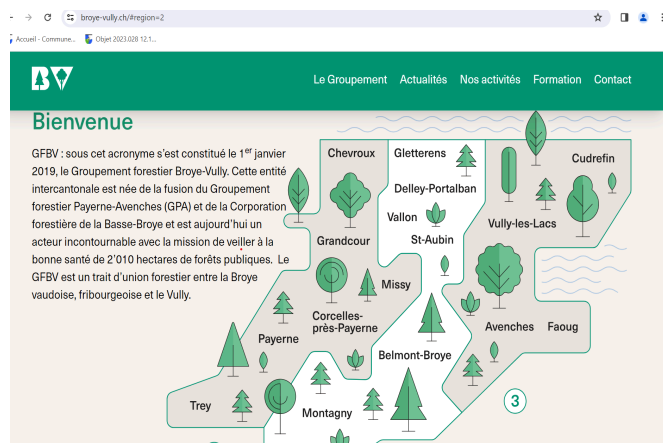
broye-vully.ch/#region=2

Accueil - Commune... Objet 2023.028 12.1...

BV

Le Groupement Actualités Nos activités Formation Contact

Bienvenue

GFBV : sous cet acronyme s'est constitué le 1$^{er}$ janvier 2019, le Groupement forestier Broye-Vully. Cette entité intercantonale est née de la fusion du Groupement forestier Payerne-Avenches (GPA) et de la Corporation forestière de la Basse-Broye et est aujourd'hui un acteur incontournable avec la mission de veiller à la bonne santé de 2'010 hectares de forêts publiques. Le GFBV est un trait d'union forestier entre la Broye vaudoise, fribourgeoise et le Vully.

Chevroux
Gletterens
Cudrefin
Delley-Portalban
Vallon
St-Aubin
Vully-les-Lacs
Grandcour
Missy
Corcelles-près-Payerne
Payerne
Avenches
Faoug
Belmont-Broye
Trey
Montagny
3